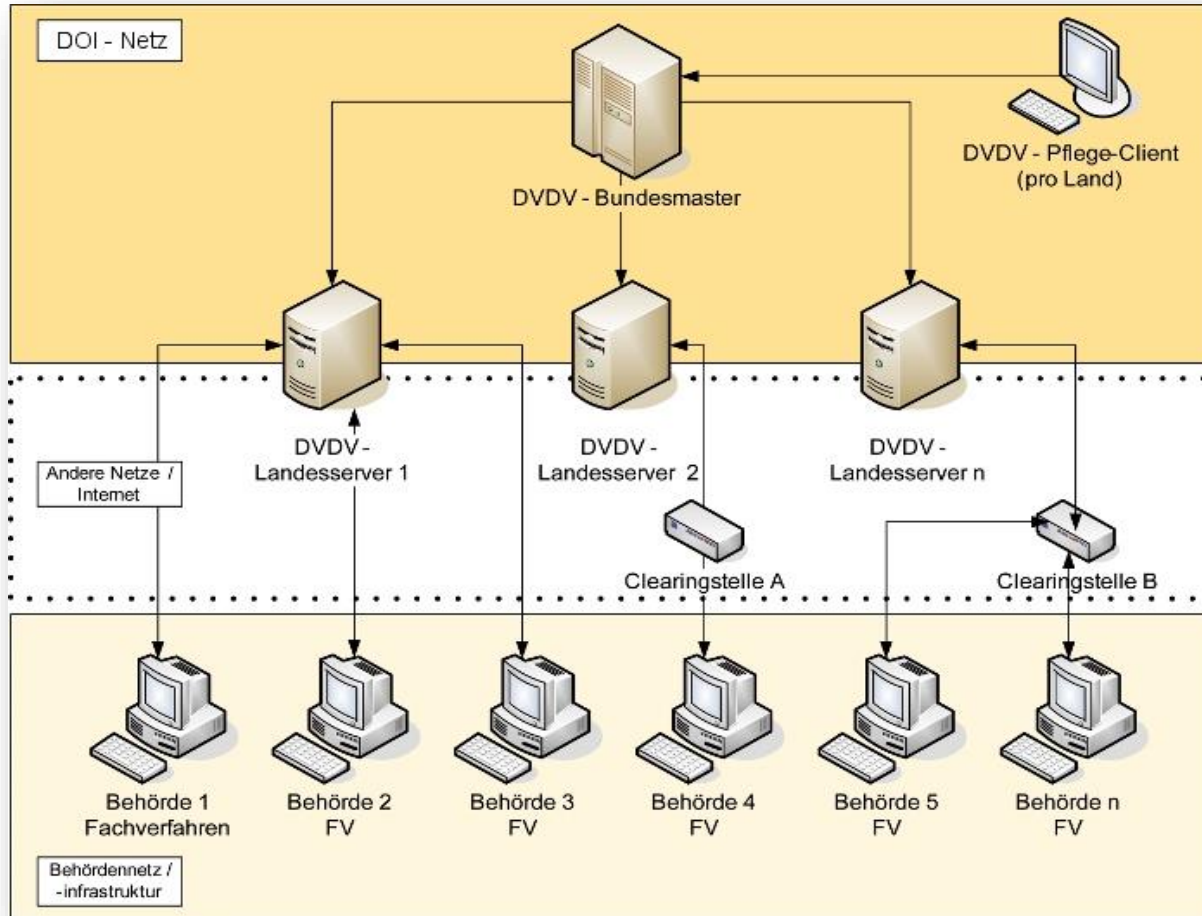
DOI - Netz

DVDV - Bundesmaster

DVDV - Pflege-Client (pro Land)

Andere Netze / Internet

DVDV - Landesserver 1

DVDV - Landesserver 2

DVDV - Landesserver n

Clearingstelle A

Clearingstelle B

Behörde 1 Fachverfahren

Behörde 2 FV

Behörde 3 FV

Behörde 4 FV

Behörde 5 FV

Behörde n FV

Behördennetz / -infrastruktur